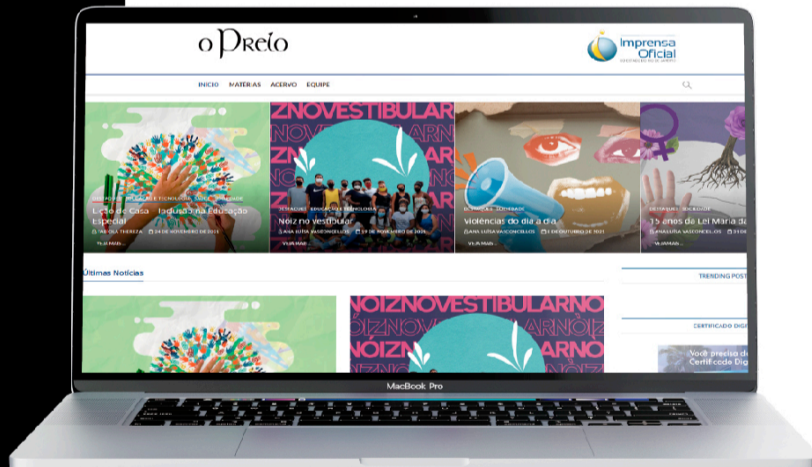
o Prelo

Imprensa Oficial

INICIO MATÉRIAS ACERVO EQUIPE

Lição de Casa - Inclusão na Educação Especial
24 DE NOVEMBRO DE 2021
VER MAIS

ZNOVESTIBULAR
Nóiz no vestibular
ANA LUÍSA VASCONCELOS 24 DE NOVEMBRO DE 2021
VER MAIS

Violências do dia a dia
ANA LUÍSA VASCONCELOS 15 DE OUTUBRO DE 2021
VER MAIS

15 anos da Lei Maria da
ANA LUÍSA VASCONCELOS
VER MAIS

Últimas Notícias

NÓIZNOVESTIBULARNO

TRENDING POST

CERTIFICADO DIGI

Você precisa de Certificado Dig

MacBook Pro